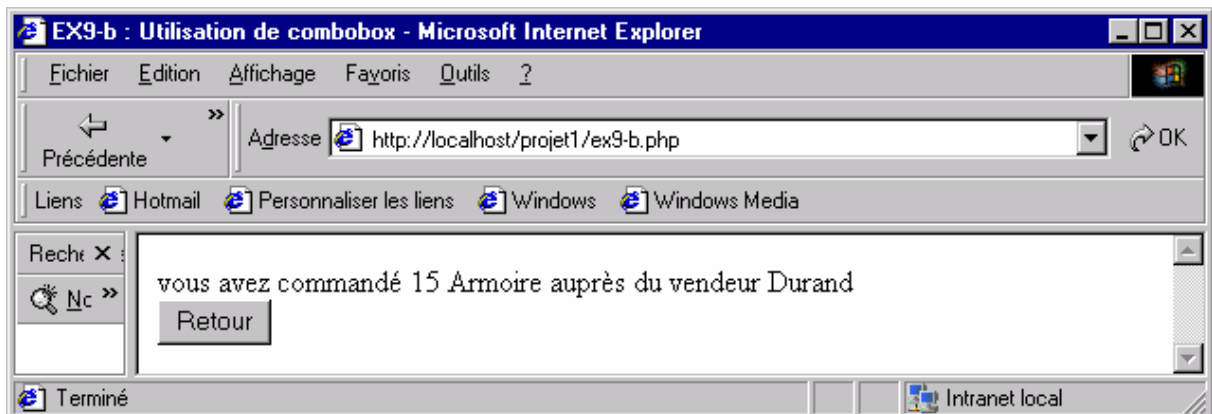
EX9-b : Utilisation de combobox - Microsoft Internet Explorer

Fichier Edition Affichage Favoris Outils ?

Précédente

Adresse http://localhost/projet1/ex9-b.php

OK

Liens Hotmail Personnaliser les liens Windows Windows Media

Reche

Nc

vous avez commandé 15 Armoire auprès du vendeur Durand

Retour

Terminé

Intranet local